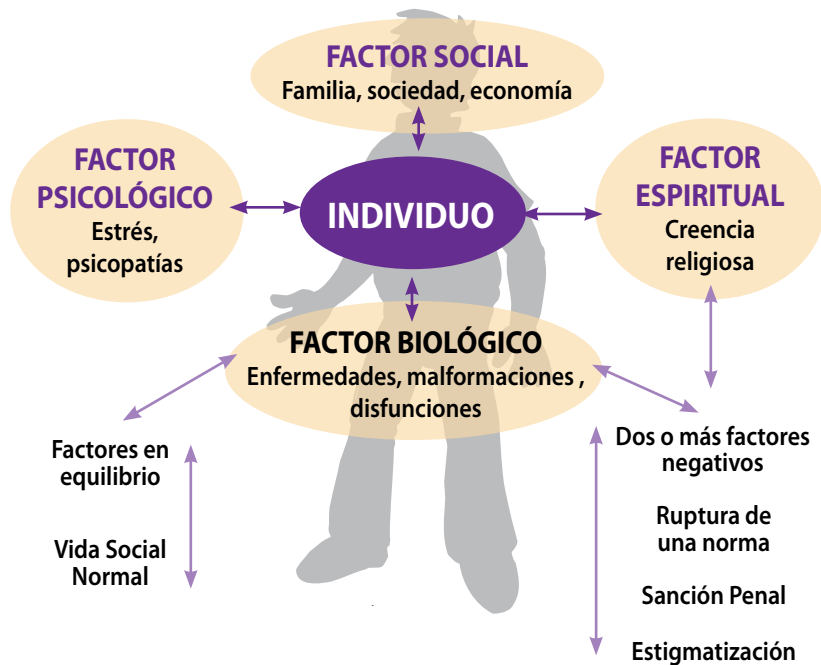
FACTOR SOCIAL
Familia, sociedad, economía

FACTOR PSICOLÓGICO
Estrés, psicopatías

INDIVIDUO

FACTOR ESPIRITUAL
Creencia religiosa

FACTOR BIOLÓGICO
Enfermedades, malformaciones , disfunciones

Factores en equilibrio

Vida Social Normal

Dos o más factores negativos

Ruptura de una norma

Sanción Penal

Estigmatización